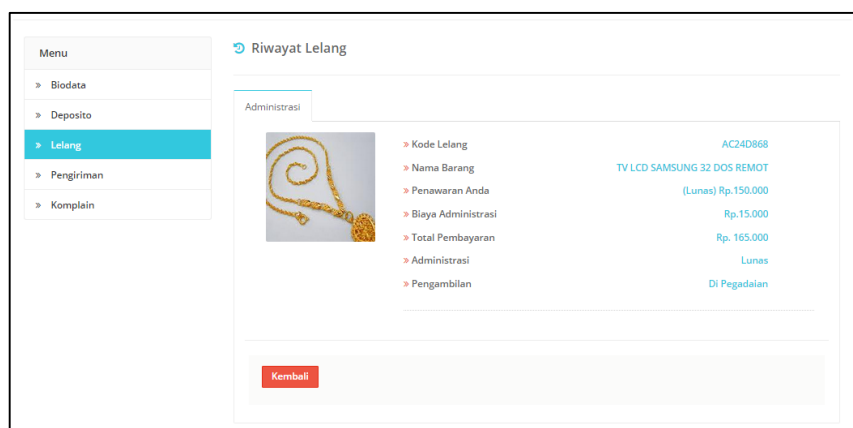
Menu

» Biodata

» Deposito

» Lelang

» Pengiriman

» Komplain

Riwayat Lelang

Administrasi

| | |
|---|---|
| » Kode Lelang | AC24D868 |
| » Nama Barang | TV LCD SAMSUNG 32 DOS REMOT |
| » Penawaran Anda | (Lunas) Rp.150.000 |
| » Biaya Administrasi | Rp.15.000 |
| » Total Pembayaran | Rp. 165.000 |
| » Administrasi | Lunas |
| » Pengambilan | Di Pegadaian |

Kembali